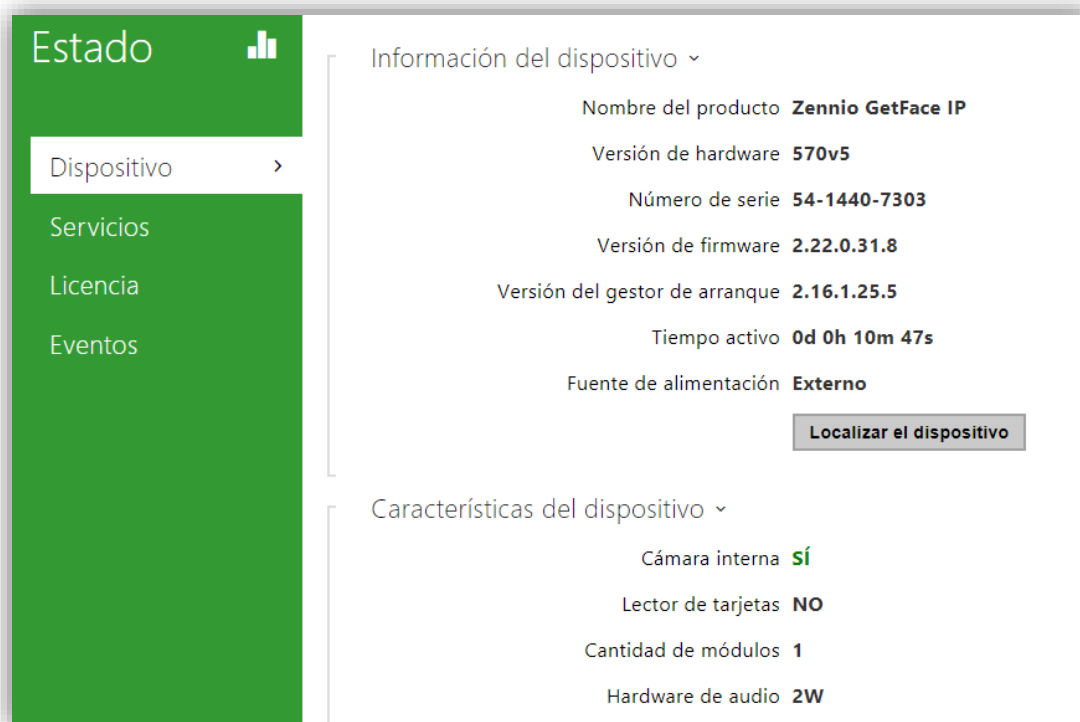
Estado

Dispositivo ›
Servicios
Licencia
Eventos

Información del dispositivo ˅

Nombre del producto Zennio GetFace IP
Versión de hardware 570v5
Número de serie 54-1440-7303
Versión de firmware 2.22.0.31.8
Versión del gestor de arranque 2.16.1.25.5
Tiempo activo 0d 0h 10m 47s
Fuente de alimentación Externo

Localizar el dispositivo

Características del dispositivo ˅

Cámara interna SÍ
Lector de tarjetas NO
Cantidad de módulos 1
Hardware de audio 2W